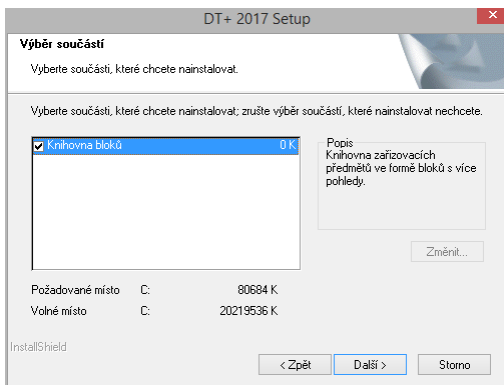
DT+ 2017 Setup

Výběr součástí

Vyberte součásti, které chcete nainstalovat.

Vyberte součásti, které chcete nainstalovat; zrušte výběr součástí, které nainstalovat nechcete.

Knihovna bloků 0 K

Popis
Knihovna zařizovacích předmětů ve formě bloků s více pohledy.

Změnit...

Požadované místo C: 80684 K
Volné místo C: 20219536 K

InstallShield

< Zpět
Další >
Storno